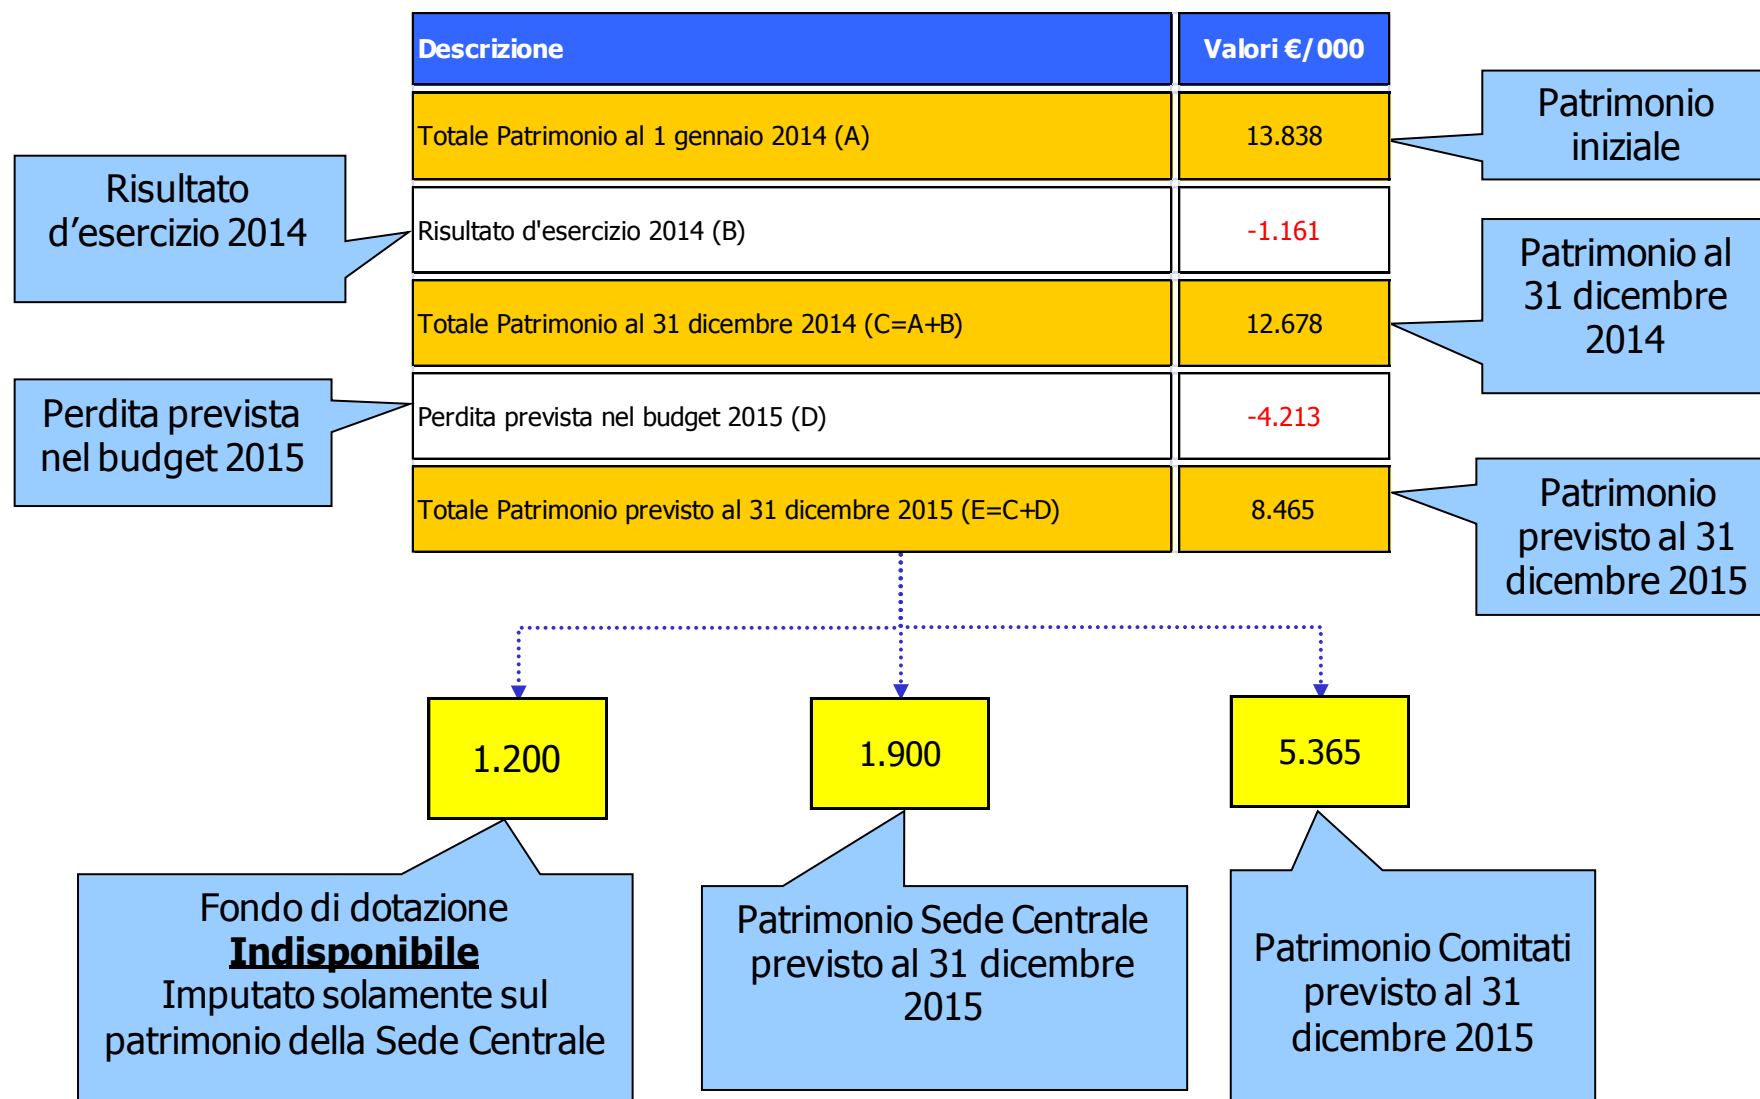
| Descrizione | Valori €/000 |
|---|---|
| Totale Patrimonio al 1 gennaio 2014 (A) | 13.838 |
| Risultato d'esercizio 2014 (B) | -1.161 |
| Totale Patrimonio al 31 dicembre 2014 (C=A+B) | 12.678 |
| Perdita prevista nel budget 2015 (D) | -4.213 |
| Totale Patrimonio previsto al 31 dicembre 2015 (E=C+D) | 8.465 |

Patrimonio iniziale

Risultato d'esercizio 2014

Patrimonio al 31 dicembre 2014

Perdita prevista nel budget 2015

Patrimonio previsto al 31 dicembre 2015

1.200

1.900

5.365

Fondo di dotazione
**Indisponibile**
Imputato solamente sul patrimonio della Sede Centrale

Patrimonio Sede Centrale previsto al 31 dicembre 2015

Patrimonio Comitati previsto al 31 dicembre 2015